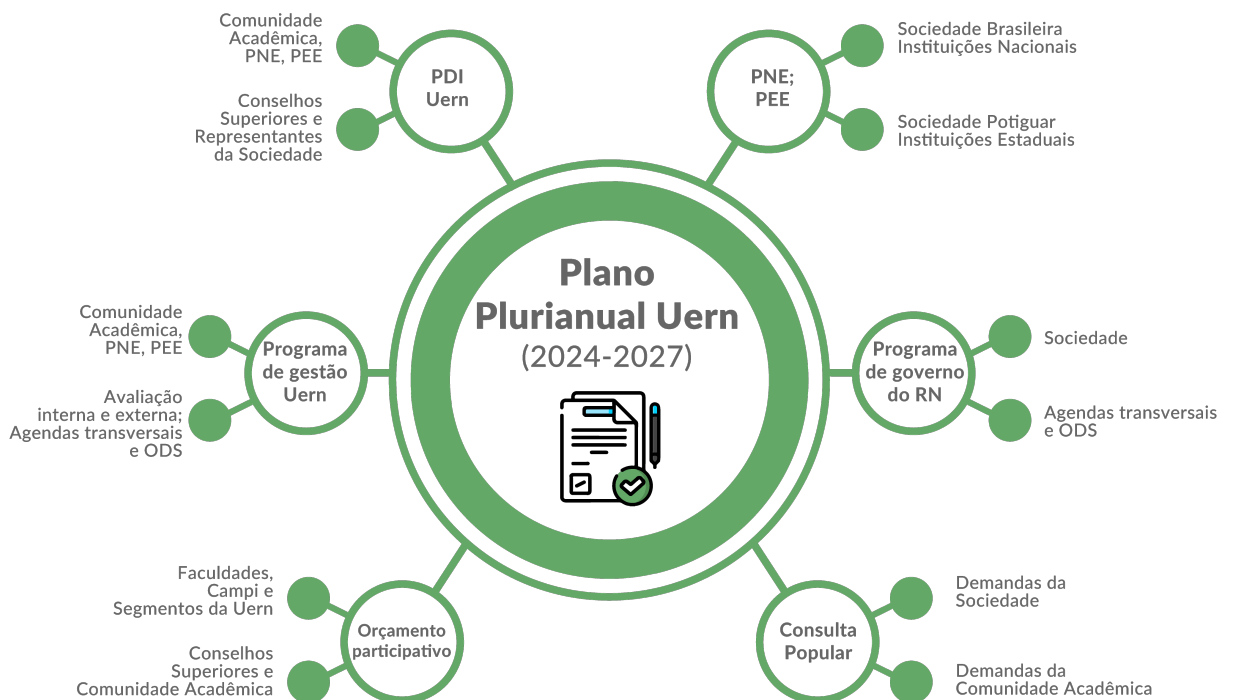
Plano Plurianual Uern
(2024-2027)

PDI Uern

Comunidade Acadêmica, PNE, PEE

Conselhos Superiores e Representantes da Sociedade

PNE; PEE

Sociedade Brasileira Instituições Nacionais

Sociedade Potiguar Instituições Estaduais

Programa de gestão Uern

Comunidade Acadêmica, PNE, PEE

Avaliação interna e externa; Agendas transversais e ODS

Programa de governo do RN

Sociedade

Agendas transversais e ODS

Orçamento participativo

Faculdades, Campi e Segmentos da Uern

Conselhos Superiores e Comunidade Acadêmica

Consulta Popular

Demandas da Sociedade

Demandas da Comunidade Acadêmica